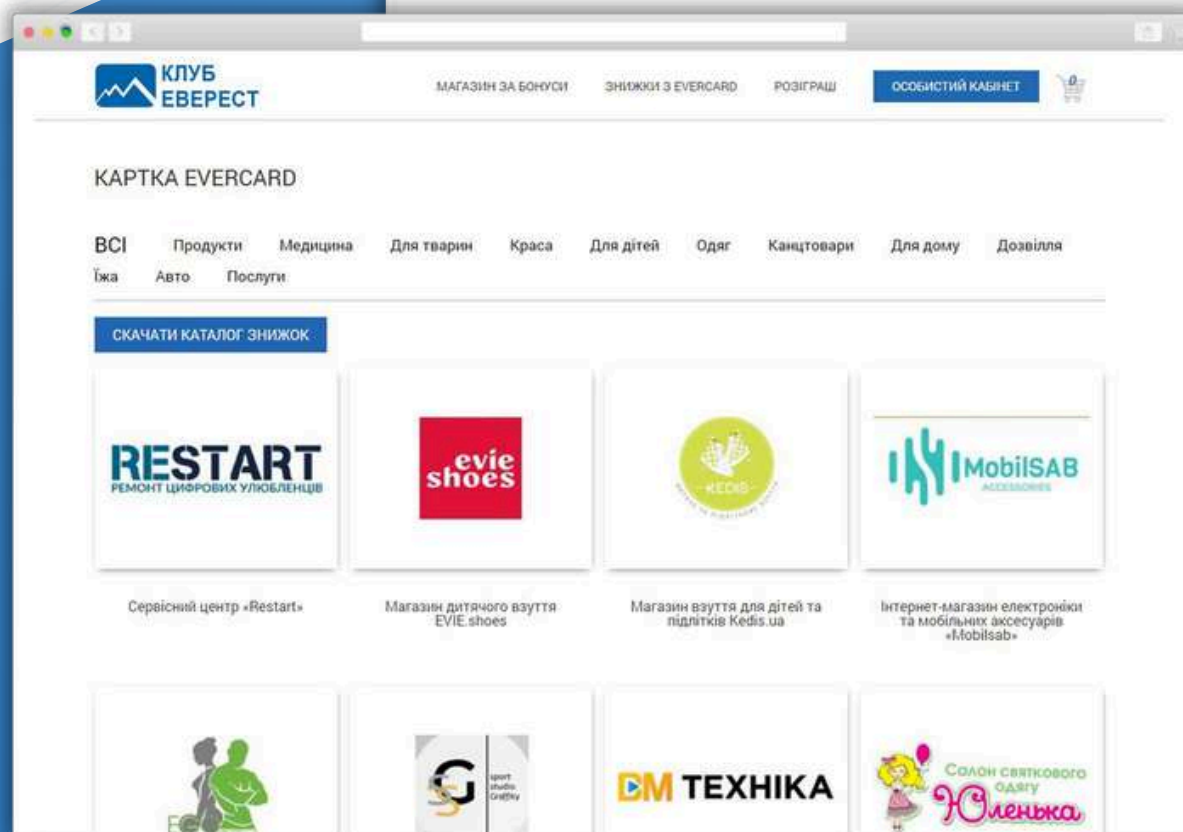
КЛУБ ЕВЕРЕСТ

МАГАЗИН ЗА БОНУСИ   ЗНИЖКИ З EVERCARD   РОЗІГРАШ   ОСОБИСТИЙ КАБІНЕТ   0

КАРТКА EVERCARD

ВСІ   Продукти   Медицина   Для тварин   Краса   Для дітей   Одяг   Канцтовари   Для дому   Дозвілля   Їжа   Авто   Послуги

СКАЧАТИ КАТАЛОГ ЗНИЖОК

RESTART
РЕМОНТ ЦИФРОВИХ УЛЮБЛЕНЦІВ

evie shoes

KEDIS

MobilSAB
ACCESSORIES

Сервісний центр «Restart»

Магазин дитячого взуття EVIE.shoes

Магазин взуття для дітей та підлітків Kedis.ua

Інтернет-магазин електроніки та мобільних аксесуарів «Mobilsab»

sport studio Graffity

DM ТЕХНІКА

Салон святкового одягу
Юленька